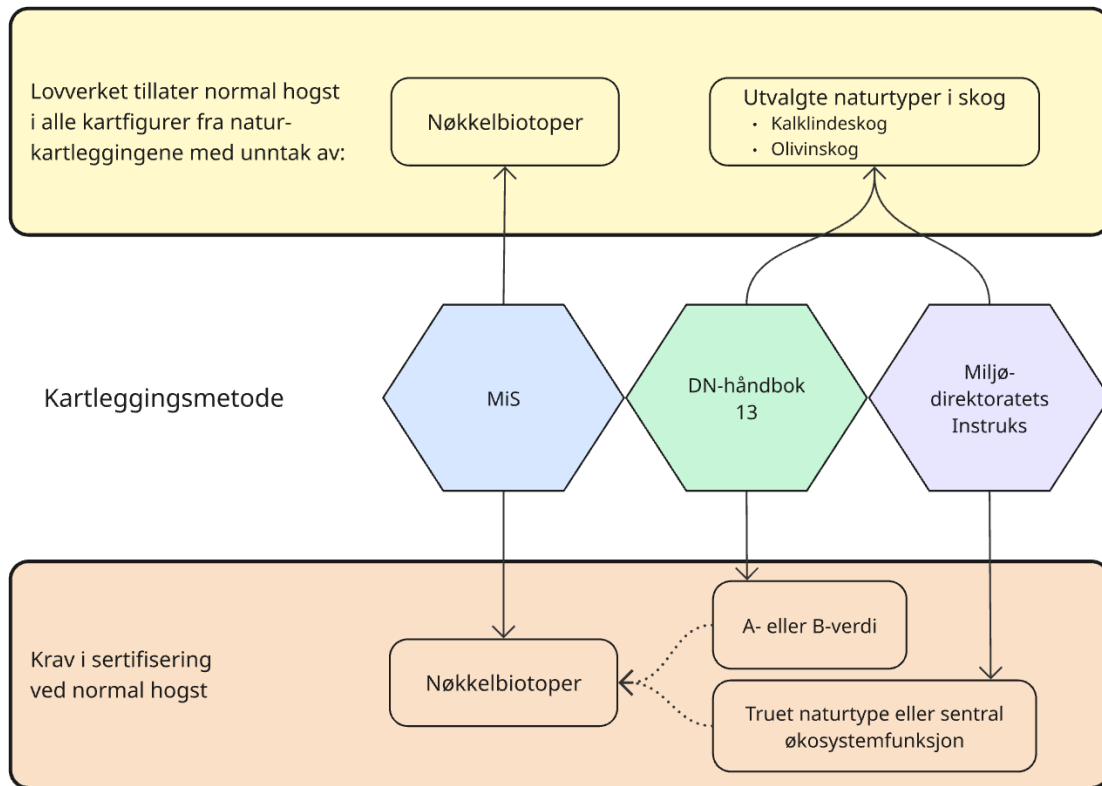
Lovverket tillater normal hogst i alle kartfigurer fra naturkartleggingene med unntak av:

Nøkkelbiotoper

Utvalgte naturtyper i skog
- Kalklindeskog
- Olivinskog

Kartleggingsmetode

MiS

DN-håndbok 13

Miljødirektoratets Instruks

Krav i sertifisering ved normal hogst

Nøkkelbiotoper

A- eller B-verdi

Truet naturtype eller sentral økosystemfunksjon